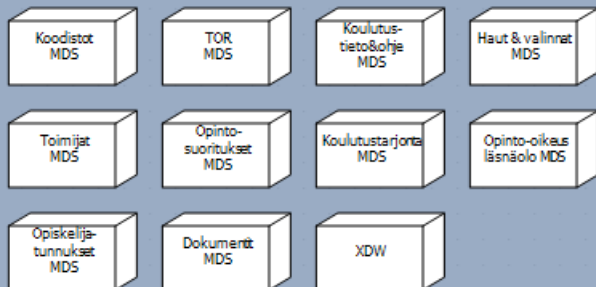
Koodistot MDS

TOR MDS

Koulutustieto&ohje MDS

Haut & valinnat MDS

Toimijat MDS

Opintosuoritukset MDS

Koulutustarjonta MDS

Opinto-oikeus läsnäolo MDS

Opiskelijatunnukset MDS

Dokumentit MDS

XDW